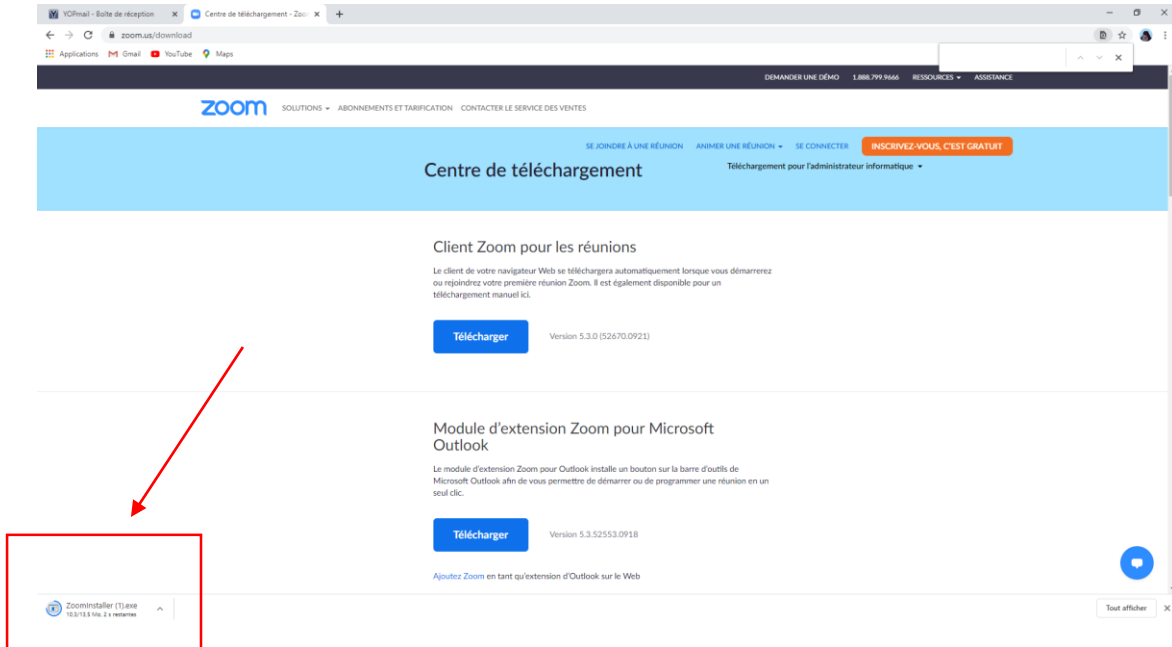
YOPmail - Boîte de réception
Centre de téléchargement - Zoo
zoom.us/download
Applications Gmail YouTube Maps

DEMANDER UNE DÉMO 1.888.799.9666 RESSOURCES ASSISTANCE

zoom SOLUTIONS ABONNEMENTS ET TARIFICATION CONTACTER LE SERVICE DES VENTES

SE JOINDRE À UNE RÉUNION ANIMER UNE RÉUNION SE CONNECTER INSCRIVEZ-VOUS, C'EST GRATUIT

Centre de téléchargement

Téléchargement pour l'administrateur informatique

Client Zoom pour les réunions

Le client de votre navigateur Web se téléchargera automatiquement lorsque vous démarrerez ou rejoindrez votre première réunion Zoom. Il est également disponible pour un téléchargement manuel ici.

Télécharger Version 5.3.0 (52670.0921)

Module d'extension Zoom pour Microsoft Outlook

Le module d'extension Zoom pour Outlook installe un bouton sur la barre d'outils de Microsoft Outlook afin de vous permettre de démarrer ou de programmer une réunion en un seul clic.

Télécharger Version 5.3.52553.0918

Ajoutez Zoom en tant qu'extension d'Outlook sur le Web

ZoomInstaller (1).exe
10,3/13,5 Mo, 2 s restantes

Tout afficher